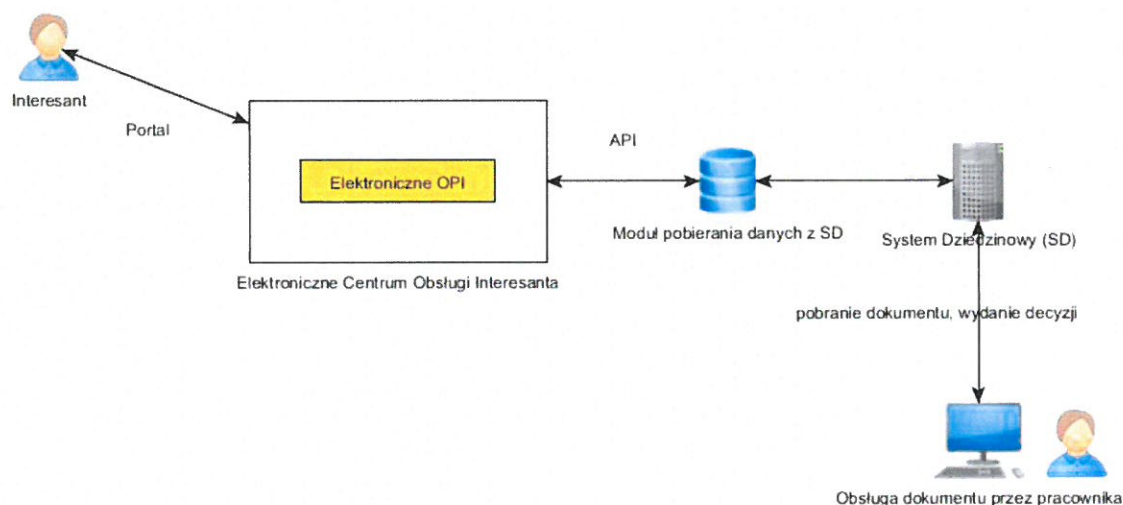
Interesant

Portal

Elektroniczne OPI

Elektroniczne Centrum Obsługi Interesanta

API

Moduł pobierania danych z SD

System Dziedzinowy (SD)

pobranie dokumentu, wydanie decyzji

Obsługa dokumentu przez pracownika